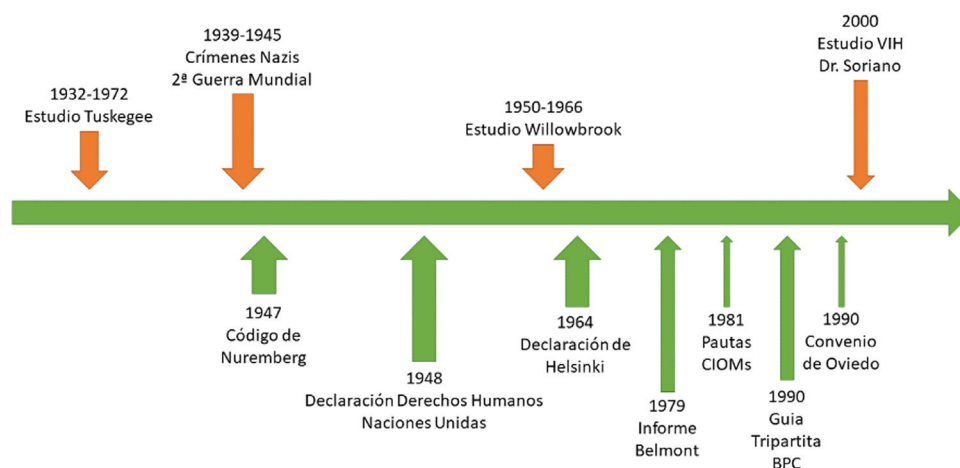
1932-1972
Estudio Tuskegee

1939-1945
Crímenes Nazis
2ª Guerra Mundial

1950-1966
Estudio Willowbrook

2000
Estudio VIH
Dr. Soriano

1947
Código de
Nuremberg

1948
Declaración Derechos Humanos
Naciones Unidas

1964
Declaración de
Helsinki

1979
Informe
Belmont

1981
Pautas
CIOMs

1990
Guia
Tripartita
BPC

1990
Convenio
de Oviedo